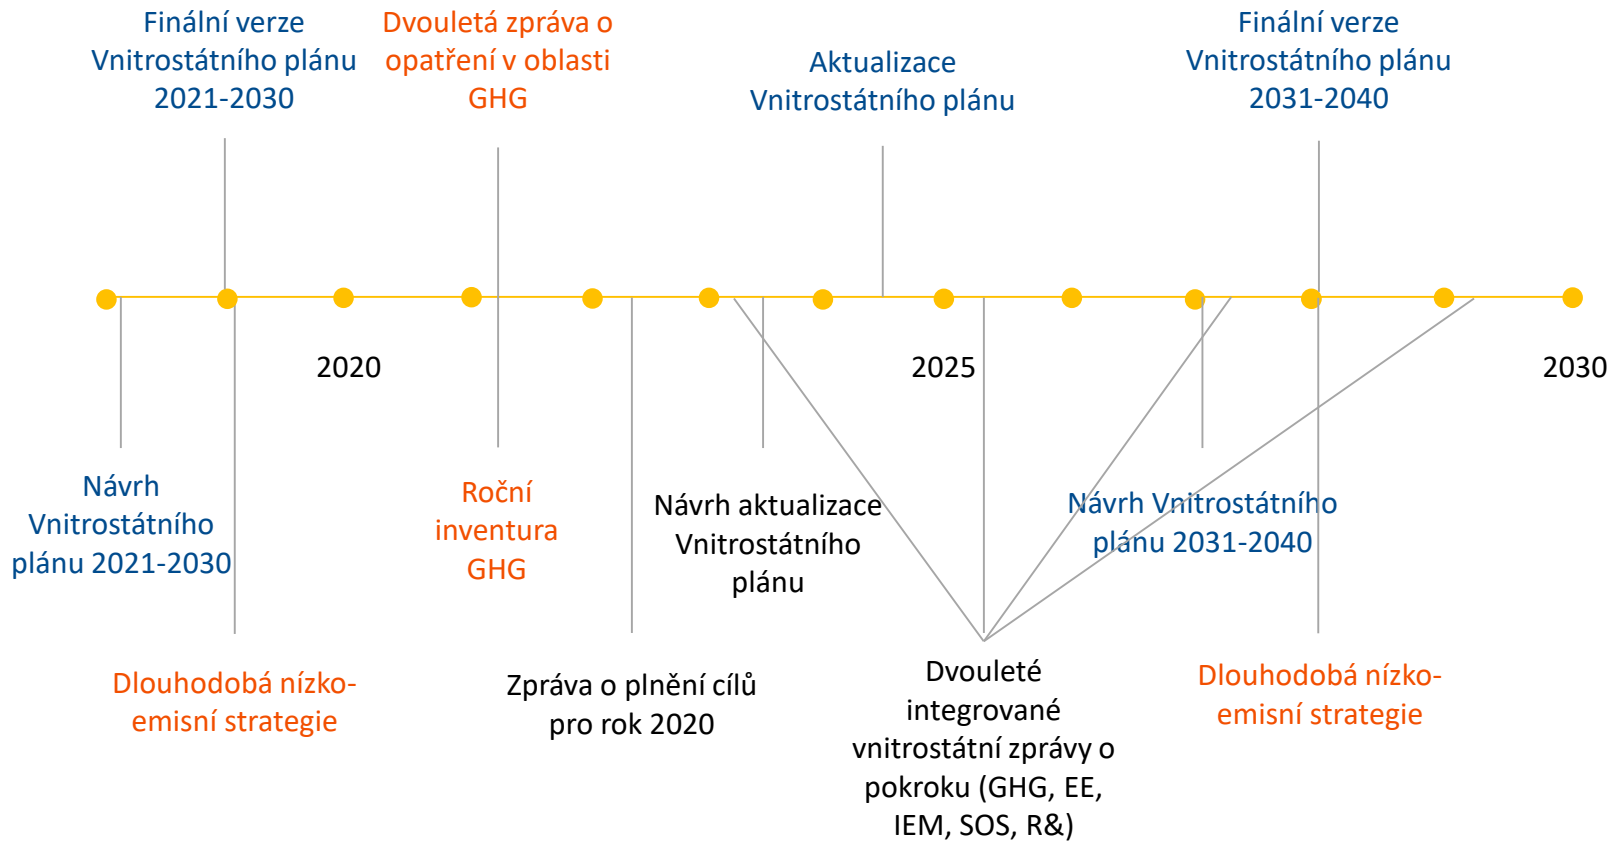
Finální verze Vnitrostátního plánu 2021-2030

Dvouletá zpráva o opatření v oblasti GHG

Aktualizace Vnitrostátního plánu

Finální verze Vnitrostátního plánu 2031-2040

2020

2025

2030

Návrh Vnitrostátního plánu 2021-2030

Roční inventura GHG

Návrh aktualizace Vnitrostátního plánu

Návrh Vnitrostátního plánu 2031-2040

Dlouhodobá nízko-emisní strategie

Zpráva o plnění cílů pro rok 2020

Dvouleté integrované vnitrostátní zprávy o pokroku (GHG, EE, IEM, SOS, R&)

Dlouhodobá nízko-emisní strategie